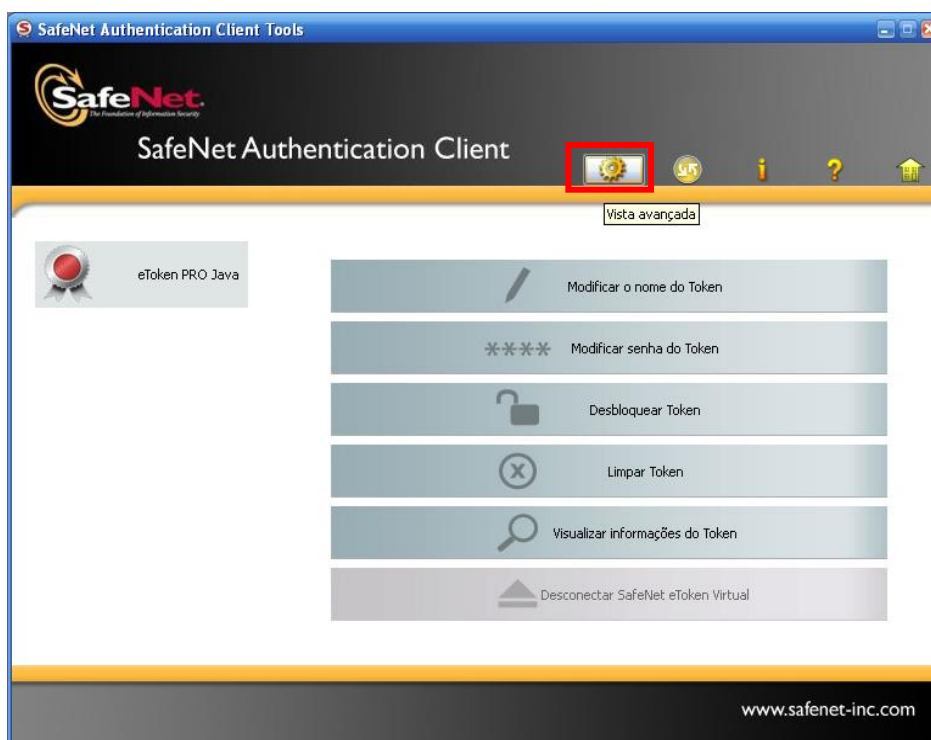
SafeNet Authentication Client Tools

SafeNet
The Foundation of Information Security

SafeNet Authentication Client

Vista avançada

eToken PRO Java

Modificar o nome do Token

\*\*\*\* Modificar senha do Token

Desbloquear Token

Limpar Token

Visualizar informações do Token

Desconectar SafeNet eToken Virtual

www.safenet-inc.com